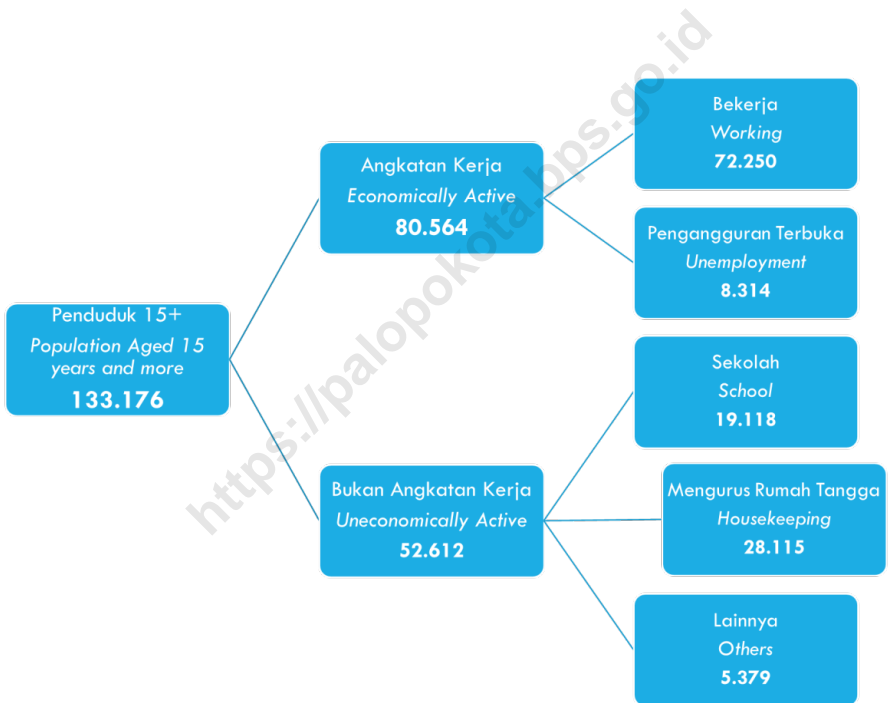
Penduduk 15+
*Population Aged 15 years and more*
**133.176**

Angkatan Kerja
*Economically Active*
**80.564**

Bekerja
*Working*
**72.250**

Pengangguran Terbuka
*Unemployment*
**8.314**

Bukan Angkatan Kerja
*Uneconomically Active*
**52.612**

Sekolah
*School*
**19.118**

Mengurus Rumah Tangga
*Housekeeping*
**28.115**

Lainnya
*Others*
**5.379**

https://palopokota.bps.go.id